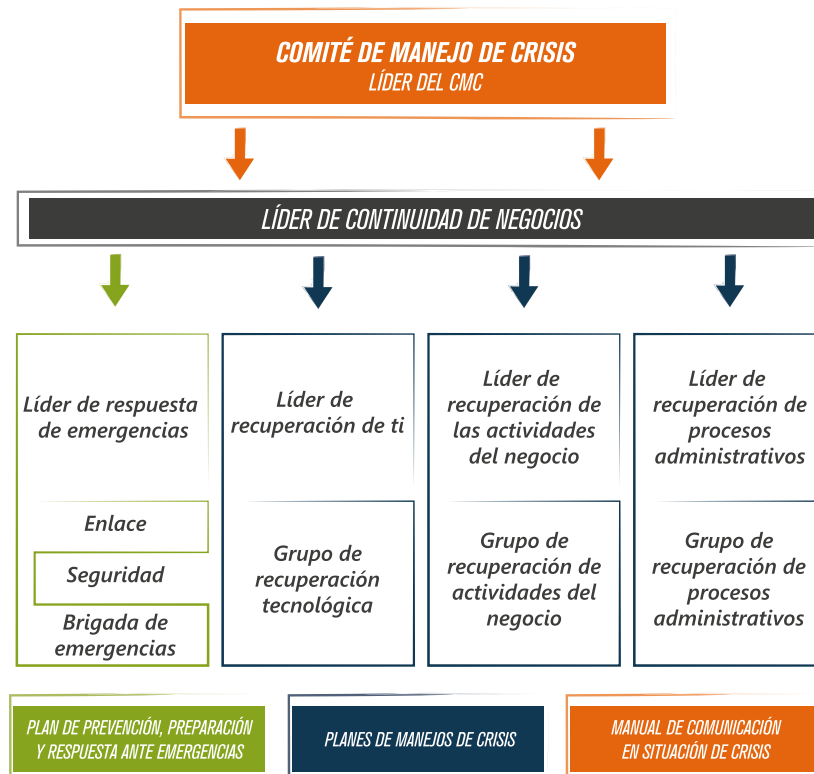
COMITÉ DE MANEJO DE CRISIS
LÍDER DEL CMC

LÍDER DE CONTINUIDAD DE NEGOCIOS

Líder de respuesta de emergencias

Enlace

Seguridad

Brigada de emergencias

Líder de recuperación de ti

Grupo de recuperación tecnológica

Líder de recuperación de las actividades del negocio

Grupo de recuperación de actividades del negocio

Líder de recuperación de procesos administrativos

Grupo de recuperación de procesos administrativos

PLAN DE PREVENCIÓN, PREPARACIÓN Y RESPUESTA ANTE EMERGENCIAS

PLANES DE MANEJOS DE CRISIS

MANUAL DE COMUNICACIÓN EN SITUACIÓN DE CRISIS